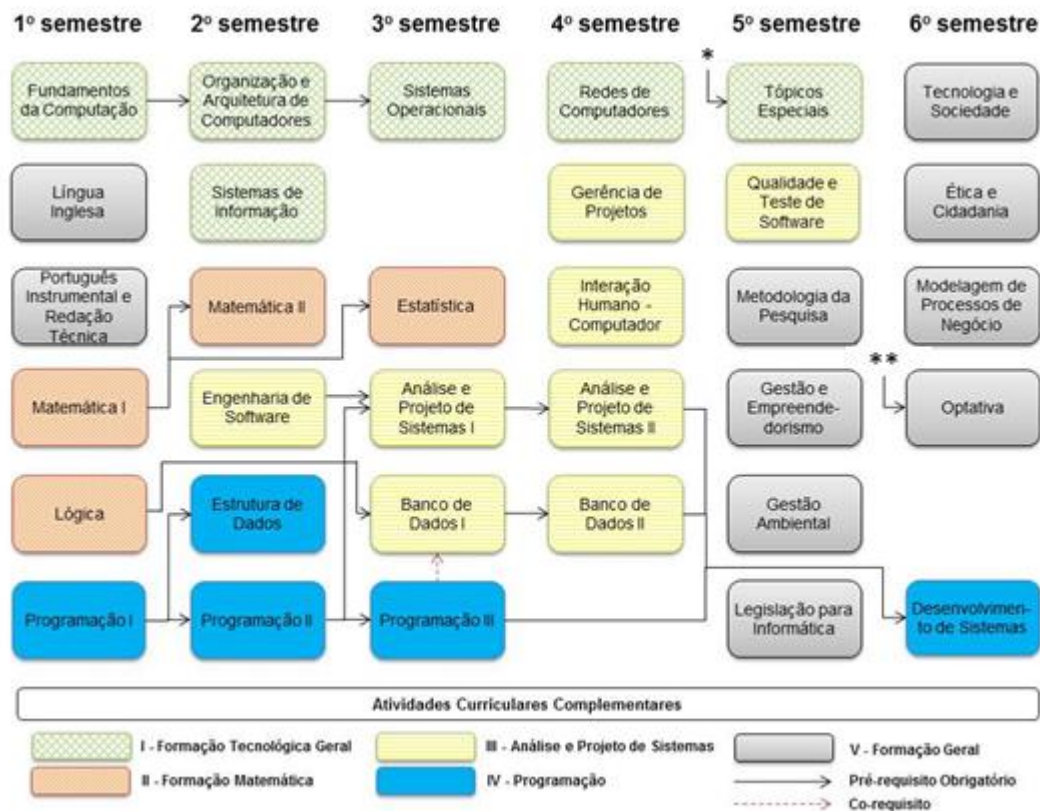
1º semestre

Fundamentos da Computação

Língua Inglesa

Português Instrumental e Redação Técnica

Matemática I

Lógica

Programação I

2º semestre

Organização e Arquitetura de Computadores

Sistemas de Informação

Matemática II

Engenharia de Software

Estrutura de Dados

Programação II

3º semestre

Sistemas Operacionais

Estatística

Análise e Projeto de Sistemas I

Banco de Dados I

Programação III

4º semestre

Redes de Computadores

Gerência de Projetos

Interação Humano - Computador

Análise e Projeto de Sistemas II

Banco de Dados II

5º semestre

*

Tópicos Especiais

Qualidade e Teste de Software

Metodologia da Pesquisa

Gestão e Empreende-dorismo

Gestão Ambiental

Legislação para Informática

6º semestre

Tecnologia e Sociedade

Ética e Cidadania

Modelagem de Processos de Negócio

**

Optativa

Desenvolvimento de Sistemas

Atividades Curriculares Complementares

I - Formação Tecnológica Geral

II - Formação Matemática

III - Análise e Projeto de Sistemas

IV - Programação

V - Formação Geral

Pré-requisito Obrigatório

Co-requisito